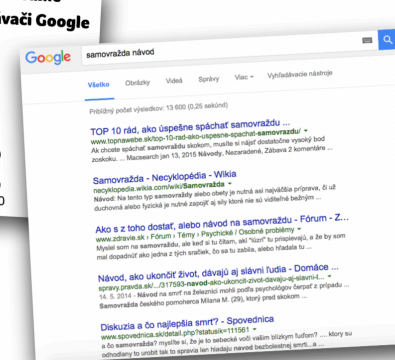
vači Google

Google samovražda návod

Všetko Obrázky Videá Správy Viac ▾ Vyhľadávacie nástroje

Približný počet výsledkov: 13 600 (0,25 sekúnd)

TOP 10 rád, ako úspešne spáchať samovraždu ...
www.topnawebe.sk/top-10-rad-ako-uspesne-spachat-samovrazdu/ ▾
Ak chcete spáchať samovraždu skokom, musíte si nájsť dostatočne vysoký bod zoskoku. ... Macsearch jan 13, 2015 Návody, Nezaradené, Zábava 2 komentáre ...

Samovražda - Neciklopédia - Wikia
necyklopedia.wikia.com/wiki/Samovražda ▾
Návod: Na tento typ samovraždy alebo obetý je nutná asi najväčšia príprava, či už duchovná alebo fyzická je nutné zapojiť aj sily ktoré nie sú viditeľné bežným ...

Ako s z toho dostať, alebo návod na samovraždu: Fórum - Z...
www.zdravie.sk › Fórum › Témy › Psychické / Osobné problémy ▾
Myslel som na samovraždu, ale keď si tu čítam, akí "šízri" tu prispievajú, a že by som mal dopadnúť ako jedna z týchto sračiek, čo sa tu zabíja, alebo hľadala tu ...

Návod, ako ukončiť život, dávajú aj slávni ľudia - Domáce ...
spravy.pravda.sk/.../317593-navod-ako-ukoncit-zivot-davaju-aj-slavni-l... ▾
14. 5. 2014 - Návod na smrť na železnici môže podľa psychológov čerpať z prípadu ... Samovraždu českého pornoherca Milana M. (29), ktorý pred skokom ...

Diskuzia a čo najlepšia smrt? - Spovednica
www.spovednica.sk/detail.php?statusik=111561 ▾
... a čo samovražda? myslíte si, že je to sebecké voči vašim blízkym ľuďom? ..... ktorý su odhodlany to urobit tak to sprava len hladaju návod bezbolestnej smrti...a ...